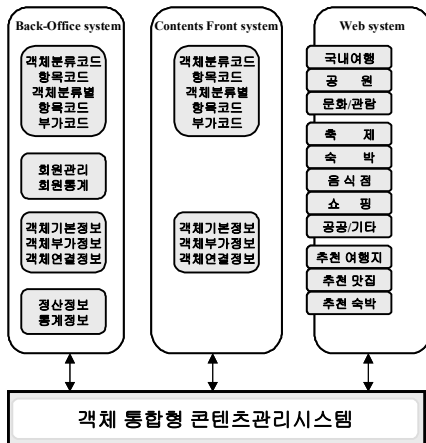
Back-Office system

객체분류코드
항목코드
객체분류별
항목코드
부가코드

회원관리
회원통계

객체기본정보
객체부가정보
객체연결정보

정산정보
통계정보

Contents Front system

객체분류코드
항목코드
객체분류별
항목코드
부가코드

객체기본정보
객체부가정보
객체연결정보

Web system

국내여행
공 원
문화/관람
축 제
숙 박
음식점
쇼 핑
공공/기타
추천 여행지
추천 맛집
추천 숙박

객체 통합형 콘텐츠관리시스템